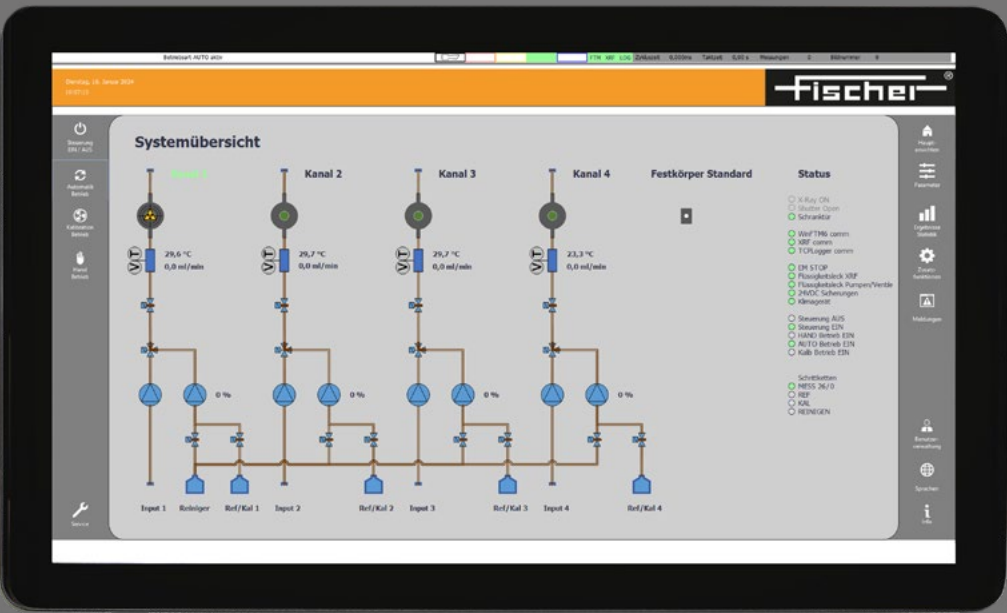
Betriebsart AUTO aktiv

FTM XRF LOG Zykluszeit 0,000ms Taktzeit 0,00 s Messungen 0 Bildnummer 0

Dienstag, 16. Januar 2024
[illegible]

Fischer®

Steuerung EIN / AUS

Automatik Betrieb

Kalibration Betrieb

Hand Betrieb

Service

Systemübersicht

Kanal 1

Kanal 2

Kanal 3

Kanal 4

Festkörper Standard

Status

VT 29,6 °C 0,0 ml/min

VT 29,7 °C 0,0 ml/min

VT 29,7 °C 0,0 ml/min

VT 23,3 °C 0,0 ml/min

0 %

0 %

0 %

0 %

Input 1 Reiniger Ref/Kal 1 Input 2 Ref/Kal 2 Input 3 Ref/Kal 3 Input 4 Ref/Kal 4

X-Ray ON
Shutter Open
Schranktür

WinFTM6 comm
XRF comm
TCPLogger comm

EM STOP
Flüssigkeitsleck XRF
Flüssigkeitsleck Pumpen/Ventile
24VDC Sicherungen
Klimagerät

Steuerung AUS
Steuerung EIN
HAND Betrieb EIN
AUTO Betrieb EIN
Kalib Betrieb EIN

Schrittketten
MESS 26/0
REF
KAL
REINIGEN

Hauptübersicht

Parameter

Ergebnisse Statistik

Zusatzfunktionen

Meldungen

Benutzerverwaltung

Sprachen

Info